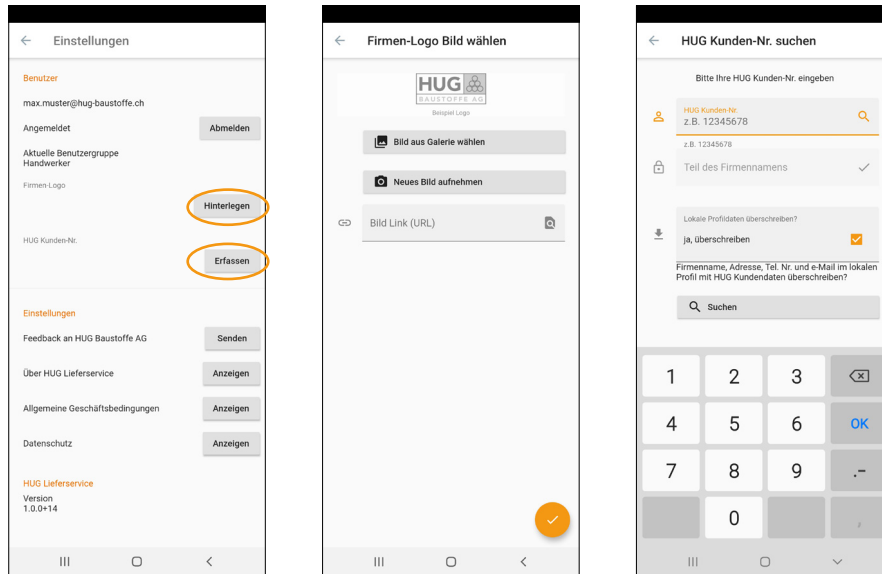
Einstellungen

Benutzer

max.muster@hug-baustoffe.ch

Angemeldet
Abmelden

Aktuelle Benutzergruppe
Handwerker

Firmen-Logo

Hinterlegen

HUG Kunden-Nr.

Erfassen

Einstellungen

Feedback an HUG Baustoffe AG
Senden

Über HUG Lieferservice
Anzeigen

Allgemeine Geschäftsbedingungen
Anzeigen

Datenschutz
Anzeigen

HUG Lieferservice

Version
1.0.0+14

Firmen-Logo Bild wählen

HUG
BAUSTOFFE AG
Beispiel Logo

Bild aus Galerie wählen

Neues Bild aufnehmen

Bild Link (URL)

HUG Kunden-Nr. suchen

Bitte Ihre HUG Kunden-Nr. eingeben

HUG Kunden-Nr.
z.B. 12345678

z.B. 12345678

Teil des Firmennamens

Lokale Profildaten überschreiben?

ja, überschreiben

Firmenname, Adresse, Tel. Nr. und e-Mail im lokalen Profil mit HUG Kundendaten überschreiben?

Suchen

1
2
3
4
5
6
OK
7
8
9
.-
0